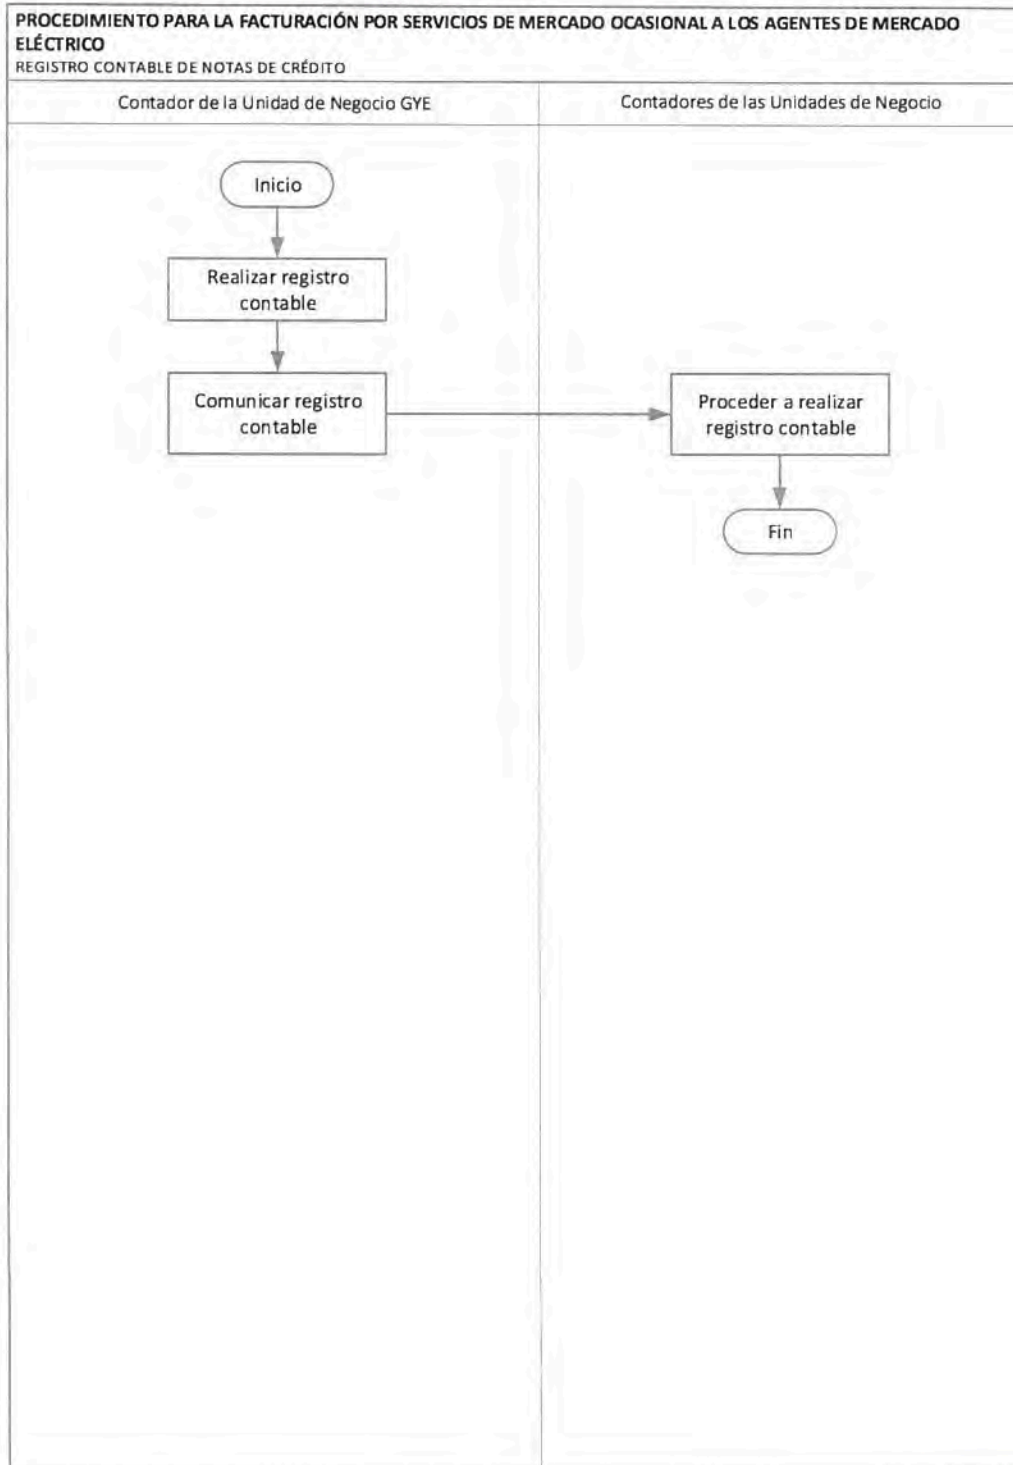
PROCEDIMIENTO PARA LA FACTURACIÓN POR SERVICIOS DE MERCADO OCASIONAL A LOS AGENTES DE MERCADO ELÉCTRICO
REGISTRO CONTABLE DE NOTAS DE CRÉDITO

Contador de la Unidad de Negocio GYE

Contadores de las Unidades de Negocio

Inicio

Realizar registro contable

Comunicar registro contable

Proceder a realizar registro contable

Fin